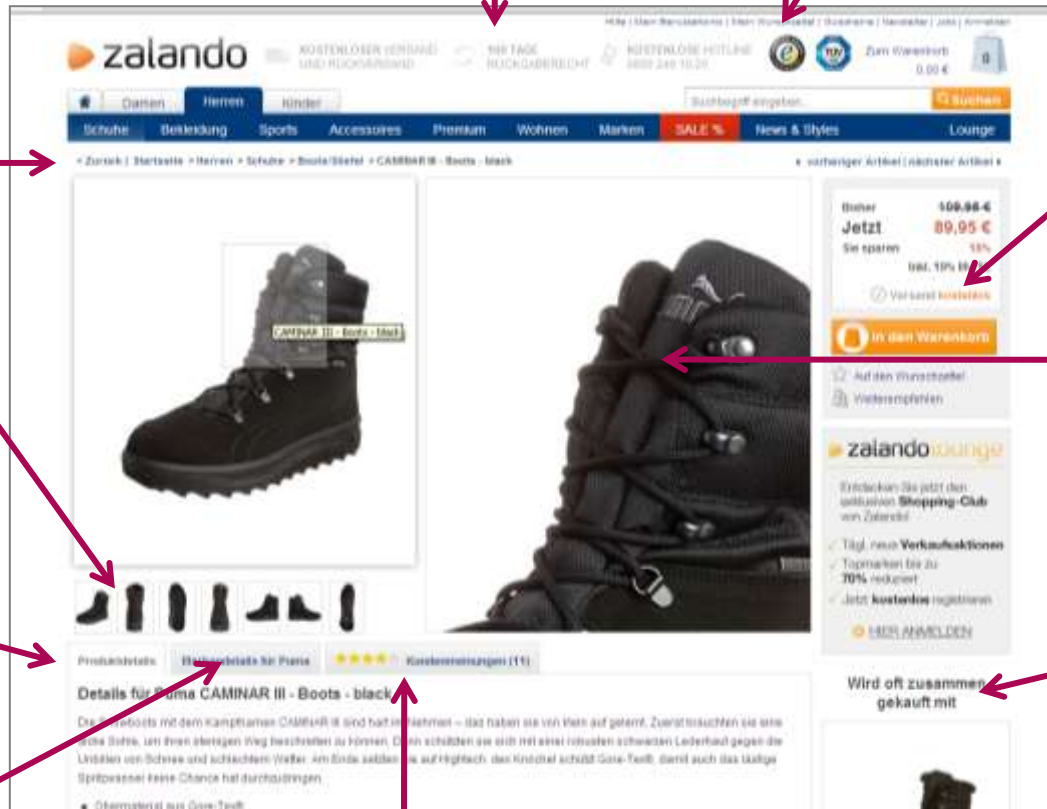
Hilfe | Mein Benutzerkonto | Mein Wunschzettel | Gutscheine | Newsletter | Jobs | Anmelden

zalando

KOSTENLOSER VERSAND UND RÜCKVERSAND

100 TAGE RÜCKGABERECHT

KOSTENLOSE HOTLINE 0800 240 10 20

Zum Warenkorb 0,00 €

0

Damen Herren Kinder

Suchbegriff eingeben...

Suchen

Schuhe Bekleidung Sports Accessoires Premium Wohnen Marken SALE % News & Styles Lounge

< Zurück | Startseite > Herren > Schuhe > Boots/Stiefel > CAMINAR III - Boots - black

< vorheriger Artikel | nächster Artikel >

CAMINAR III - Boots - black

Bisher 109,95 €

Jetzt 89,95 €

Sie sparen 18%

inkl. 19% MwSt.

Versand kostenlos

In den Warenkorb

Auf den Wunschzettel

Weiterempfehlen

zalando lounge

Entdecken Sie jetzt den exklusiven Shopping-Club von Zalando!

Tägl. neue Verkaufsaktionen

Topmarken bis zu 70% reduziert

Jetzt kostenlos registrieren

HIER ANMELDEN

Produktdetails Markendetails für Puma Kundenmeinungen (11)

Details für Puma CAMINAR III - Boots - black

Die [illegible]boots mit dem kämpferischen CAMINAR III sind hart im Nehmen – das haben sie von klein auf gelernt. Zuerst brauchten sie eine dicke Sohle, um ihren steinigen Weg beschreiten zu können. Dann schützten sie sich mit einer robusten schwarzen Lederhaut gegen die Unbilden von Schnee und schlechtem Wetter. Am Ende setzten sie auf Hightech: den Knöchel schützt Gore-Tex®, damit auch das lästige Spritzwasser keine Chance hat durchzudringen.

Obermaterial aus Gore-Tex®

Wird oft zusammen gekauft mit